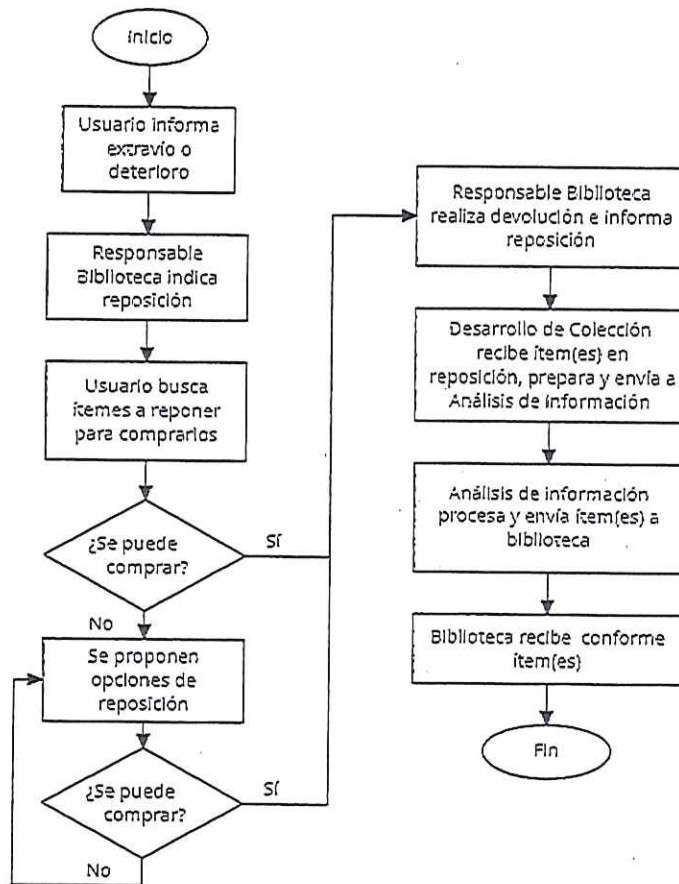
Inicio

Usuario informa extravío o deterioro

Responsable Biblioteca indica reposición

Usuario busca ítemes a reponer para comprarlos

¿Se puede comprar?

Sí

No

Se proponen opciones de reposición

¿Se puede comprar?

Sí

No

Responsable Biblioteca realiza devolución e informa reposición

Desarrollo de Colección recibe ítem(es) en reposición, prepara y envía a Análisis de información

Análisis de información procesa y envía ítem(es) a biblioteca

Biblioteca recibe conforme ítem(es)

Fin